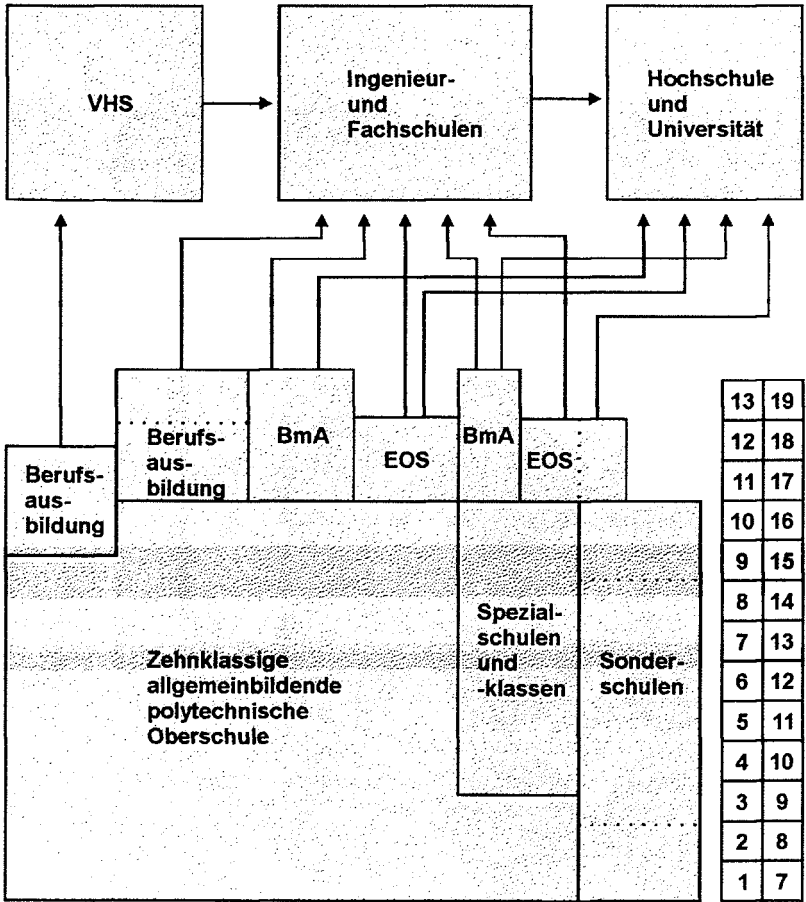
VHS

Ingenieur- und Fachschulen

Hochschule und Universität

Berufsausbildung

Berufsausbildung

BmA

EOS

BmA

EOS

Zehnklassige allgemeinbildende polytechnische Oberschule

Spezialschulen und -klassen

Sonderschulen

| 13 | 19 |
|---|---|
| 12 | 18 |
| 11 | 17 |
| 10 | 16 |
| 9 | 15 |
| 8 | 14 |
| 7 | 13 |
| 6 | 12 |
| 5 | 11 |
| 4 | 10 |
| 3 | 9 |
| 2 | 8 |
| 1 | 7 |